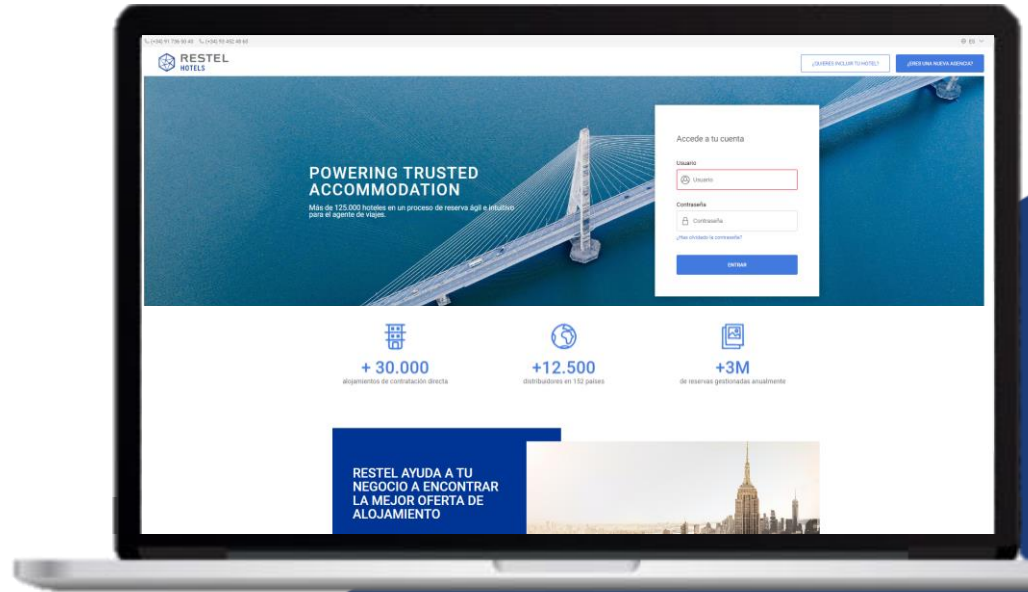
(+34) 91 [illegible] (+34) 93 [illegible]

ES

RESTEL HOTELS

¿QUIERES INCLUIR TU HOTEL?

¿ERES UNA NUEVA AGENCIA?

POWERING TRUSTED ACCOMMODATION

Más de 125.000 hoteles en un proceso de reserva ágil e intuitivo para el agente de viajes.

Accede a tu cuenta

Usuario

Usuario

Contraseña

Contraseña

¿Has olvidado la contraseña?

ENTRAR

+ 30.000
alojamientos de contratación directa

+12.500
distribuidores en 152 países

+3M
de reservas gestionadas anualmente

RESTEL AYUDA A TU NEGOCIO A ENCONTRAR LA MEJOR OFERTA DE ALOJAMIENTO